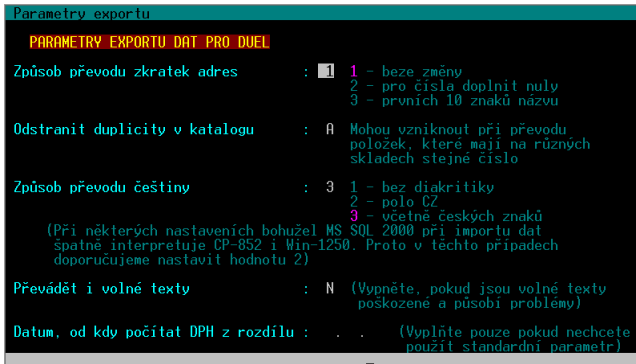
Parametry exportu

PARAMETRY EXPORTU DAT PRO DUEL

Způsob převodu zkratek adres : 1 1 - beze změny
2 - pro čísla doplnit nuly
3 - prvních 10 znaků názvu

Odstranit duplicity v katalogu : A Mohou vzniknout při převodu položek, které mají na různých skladech stejné číslo

Způsob převodu češtiny : 3 1 - bez diakritiky
2 - polo CZ
3 - včetně českých znaků

(Při některých nastaveních bohužel MS SQL 2000 při importu dat špatně interpretuje CP-852 i Win-1250. Proto v těchto případech doporučujeme nastavit hodnotu 2)

Převádět i volné texty : N (Vypněte, pokud jsou volné texty poškozené a působí problémy)

Datum, od kdy počítat DPH z rozdílu : . . (Vyplňte pouze pokud nechcete použít standardní parametr)